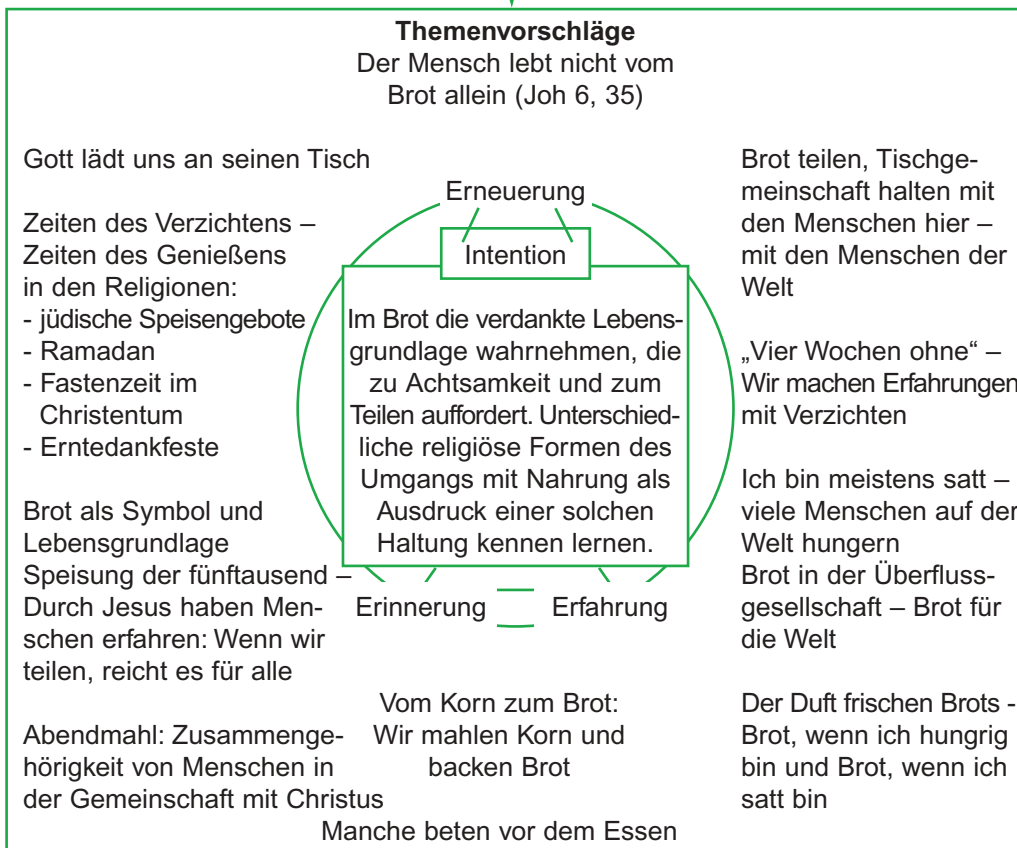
**Themenvorschläge**
Der Mensch lebt nicht vom Brot allein (Joh 6, 35)

Gott lädt uns an seinen Tisch

Zeiten des Verzichtens – Zeiten des Genießens in den Religionen:
- jüdische Speisengebote
- Ramadan
- Fastenzeit im Christentum
- Erntedankfeste

Brot als Symbol und Lebensgrundlage
Speisung der fünftausend – Durch Jesus haben Menschen erfahren: Wenn wir teilen, reicht es für alle

Abendmahl: Zusammengehörigkeit von Menschen in der Gemeinschaft mit Christus

Erneuerung

Intention

Im Brot die verdankte Lebensgrundlage wahrnehmen, die zu Achtsamkeit und zum Teilen auffordert. Unterschiedliche religiöse Formen des Umgangs mit Nahrung als Ausdruck einer solchen Haltung kennen lernen.

Erinnerung

Erfahrung

Vom Korn zum Brot: Wir mahlen Korn und backen Brot

Manche beten vor dem Essen

Brot teilen, Tischgemeinschaft halten mit den Menschen hier – mit den Menschen der Welt

„Vier Wochen ohne" – Wir machen Erfahrungen mit Verzichten

Ich bin meistens satt – viele Menschen auf der Welt hungern
Brot in der Überflussgesellschaft – Brot für die Welt

Der Duft frischen Brots - Brot, wenn ich hungrig bin und Brot, wenn ich satt bin